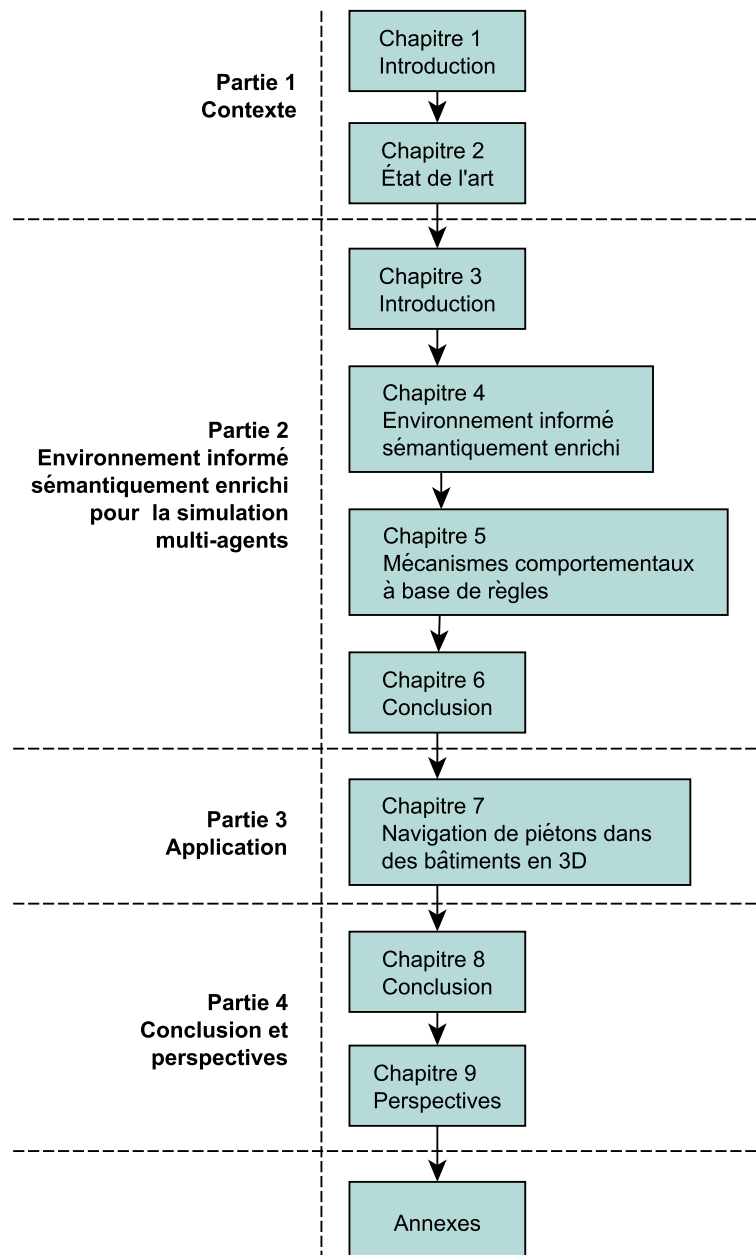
Partie 1
Contexte

Chapitre 1
Introduction

Chapitre 2
État de l'art

Partie 2
Environnement informé sémantiquement enrichi pour la simulation multi-agents

Chapitre 3
Introduction

Chapitre 4
Environnement informé sémantiquement enrichi

Chapitre 5
Mécanismes comportementaux à base de règles

Chapitre 6
Conclusion

Partie 3
Application

Chapitre 7
Navigation de piétons dans des bâtiments en 3D

Partie 4
Conclusion et perspectives

Chapitre 8
Conclusion

Chapitre 9
Perspectives

Annexes